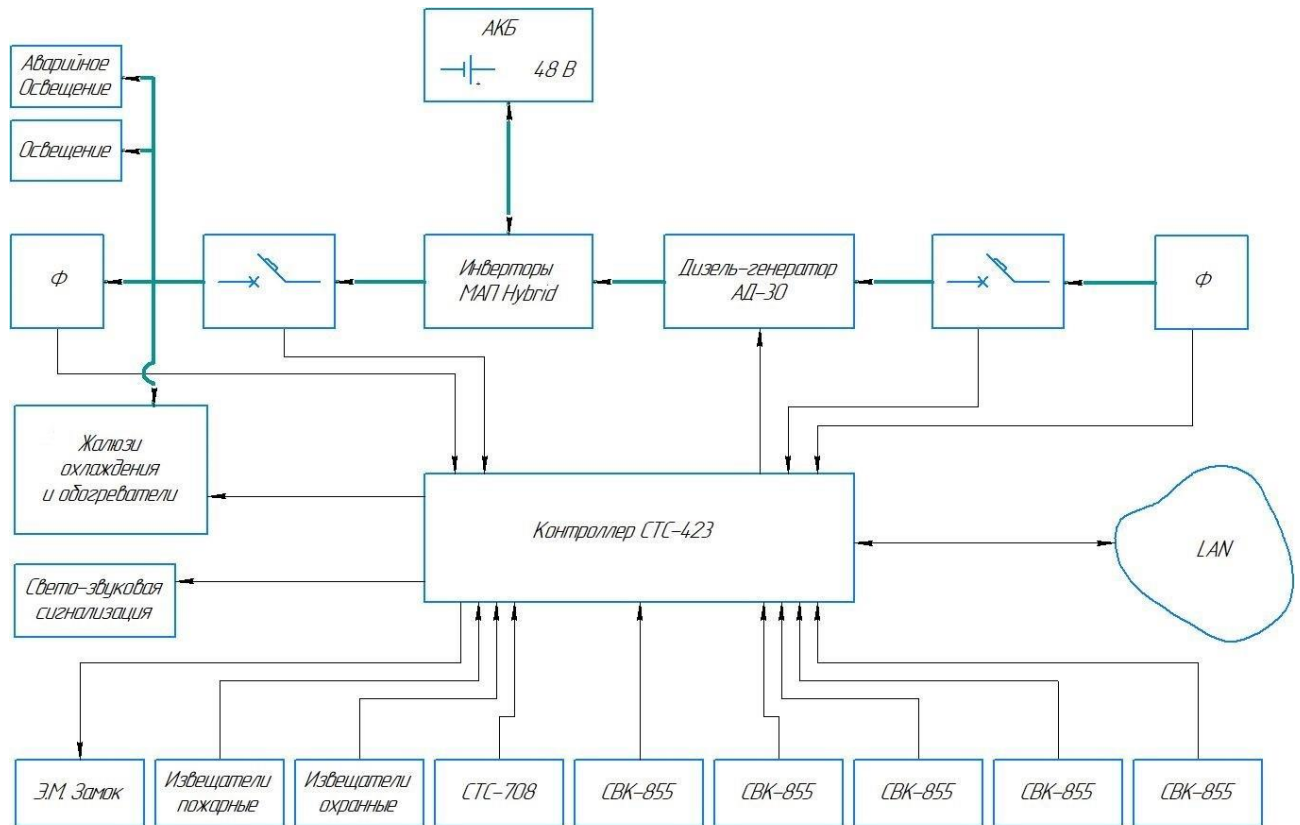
АКБ

48 В

Аварийное Освещение

Освещение

Ф

Инверторы МАП Hybrid

Дизель-генератор АД-30

Ф

Жалюзи охлаждения и обогреватели

Контроллер СТС-423

LAN

Свето-звуковая сигнализация

Э.М. Замок

Извещатели пожарные

Извещатели охранные

СТС-708

СВК-855

СВК-855

СВК-855

СВК-855

СВК-855